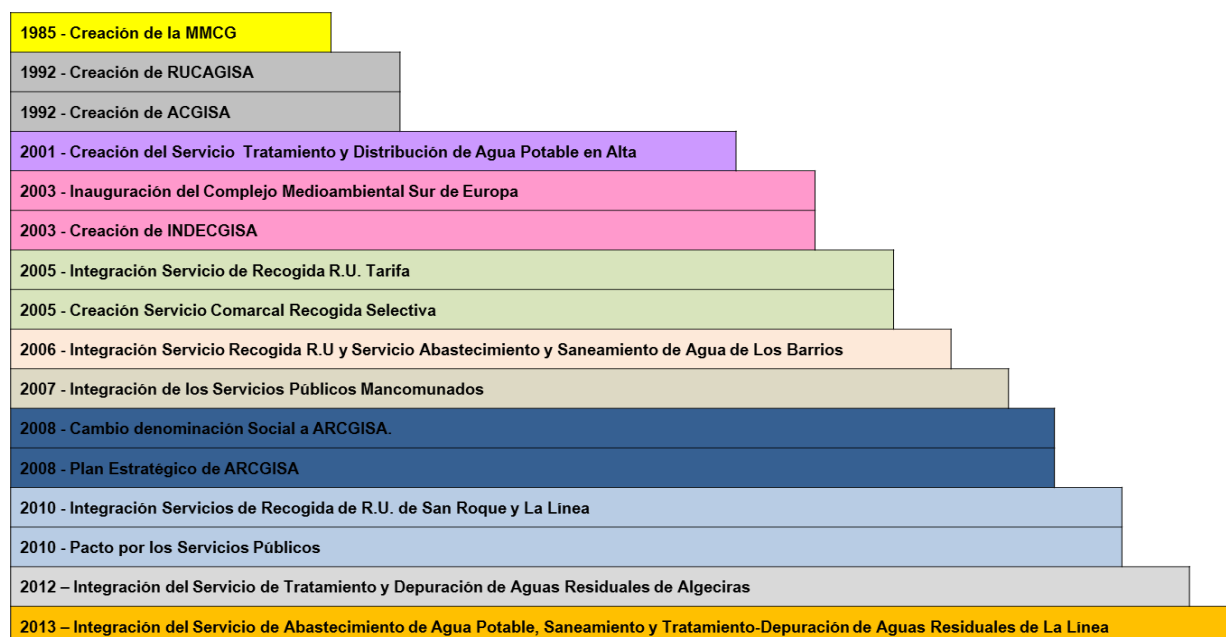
1985 - Creación de la MMCG

1992 - Creación de RUCAGISA

1992 - Creación de ACGISA

2001 - Creación del Servicio Tratamiento y Distribución de Agua Potable en Alta

2003 - Inauguración del Complejo Medioambiental Sur de Europa

2003 - Creación de INDECGISA

2005 - Integración Servicio de Recogida R.U. Tarifa

2005 - Creación Servicio Comarcal Recogida Selectiva

2006 - Integración Servicio Recogida R.U y Servicio Abastecimiento y Saneamiento de Agua de Los Barrios

2007 - Integración de los Servicios Públicos Mancomunados

2008 - Cambio denominación Social a ARCGISA.

2008 - Plan Estratégico de ARCGISA

2010 - Integración Servicios de Recogida de R.U. de San Roque y La Línea

2010 - Pacto por los Servicios Públicos

2012 – Integración del Servicio de Tratamiento y Depuración de Aguas Residuales de Algeciras

2013 – Integración del Servicio de Abastecimiento de Agua Potable, Saneamiento y Tratamiento-Depuración de Aguas Residuales de La Línea